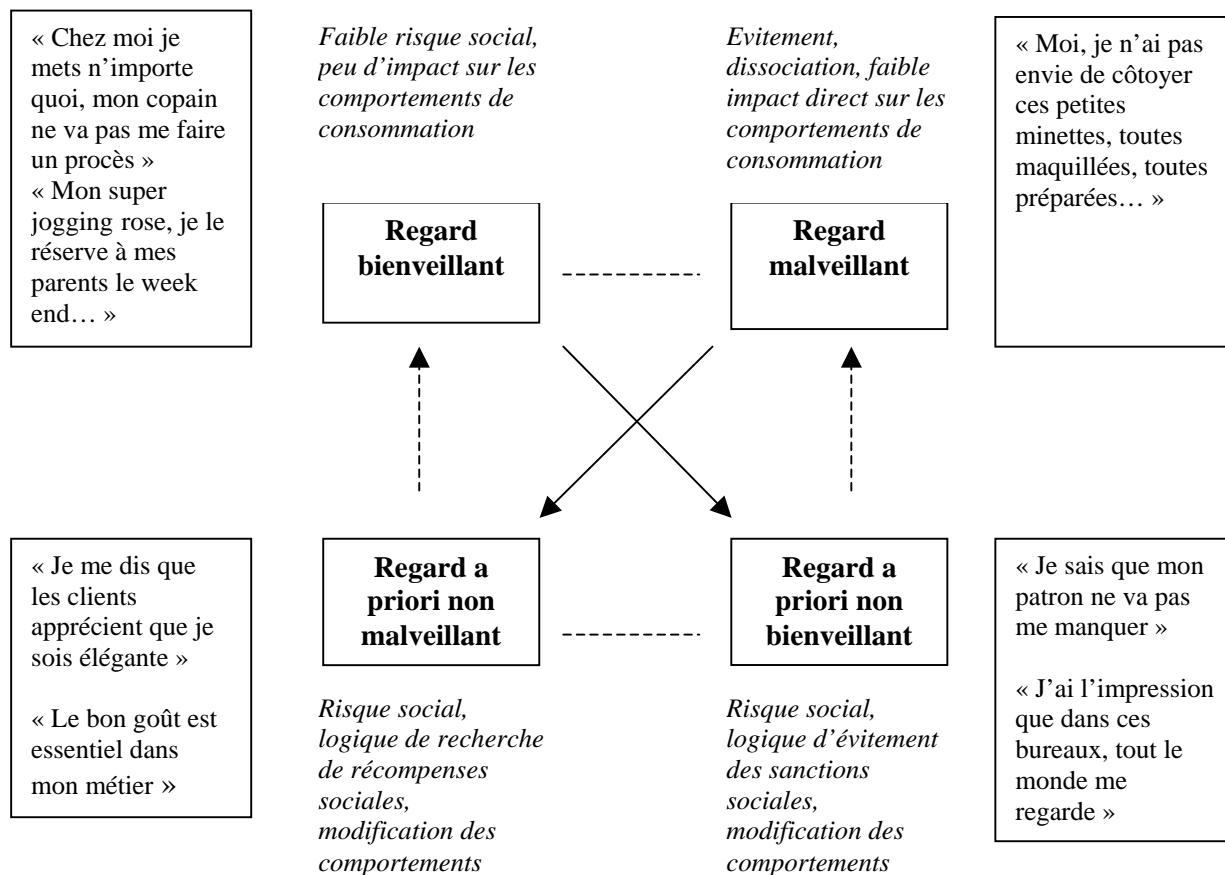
« Chez moi je mets n'importe quoi, mon copain ne va pas me faire un procès »
« Mon super jogging rose, je le réserve à mes parents le week end… »

*Faible risque social, peu d'impact sur les comportements de consommation*

*Evitement, dissociation, faible impact direct sur les comportements de consommation*

« Moi, je n'ai pas envie de côtoyer ces petites minettes, toutes maquillées, toutes préparées… »

**Regard bienveillant**

**Regard malveillant**

« Je me dis que les clients apprécient que je sois élégante »

« Le bon goût est essentiel dans mon métier »

**Regard a priori non malveillant**

**Regard a priori non bienveillant**

« Je sais que mon patron ne va pas me manquer »

« J'ai l'impression que dans ces bureaux, tout le monde me regarde »

*Risque social, logique de recherche de récompenses sociales, modification des comportements*

*Risque social, logique d'évitement des sanctions sociales, modification des comportements*